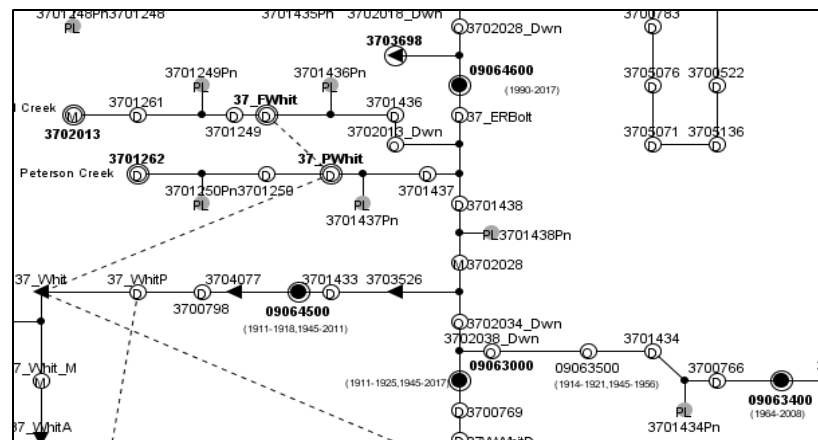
3701248Pn3701248
PL
3701435Pn 3702018_Dwn
3702028_Dwn
3700783
3703698
09064600
(1990-2017)
3701249Pn
PL
3701436Pn
PL
3705076 3700522
Creek
3702013
3701261
37_FWhit
3701249
3701436
3702013_Dwn
37_ERBolt
3705071 3705136
3701262
Peterson Creek
3701250Pn3701250
PL
37_PWhit
3701437Pn
PL
3701437
3701438
PL3701438Pn
3702028
37_Whit
37_WhitP
3700798
3704077
09064500
(1911-1918,1945-2011)
3701433 3703526
3702034_Dwn
3702038_Dwn
3701434
7_Whit_M
09063000
(1911-1925,1945-2017)
09063500
(1914-1921,1945-1956)
3700766
09063400
(1964-2008)
3701434Pn
PL
3700769
7_WhitA